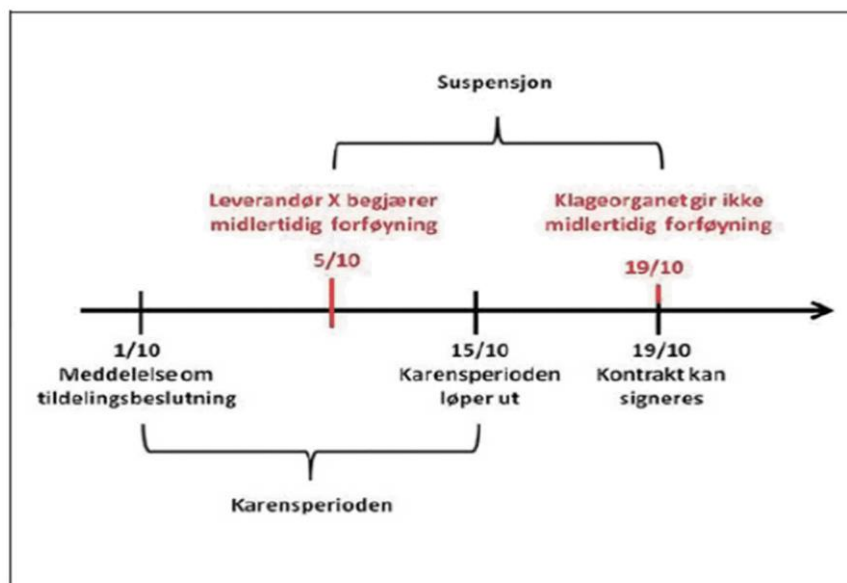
Suspensjon

Leverandør X begjærer midlertidig forføyning

5/10

Klageorganet gir ikke midlertidig forføyning

19/10

1/10
Meddelelse om tildelingsbeslutning

15/10
Karensperioden løper ut

19/10
Kontrakt kan signeres

Karensperioden